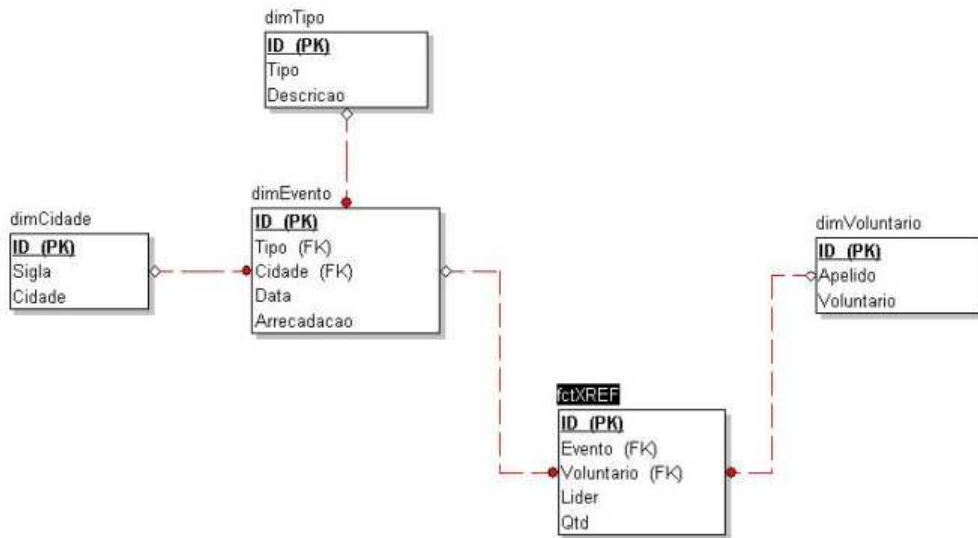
dimTipo
ID (PK)
Tipo
Descricao

dimCidade
ID (PK)
Sigla
Cidade

dimEvento
ID (PK)
Tipo (FK)
Cidade (FK)
Data
Arrecadacao

dimVoluntario
ID (PK)
Apelido
Voluntario

fctXREF
ID (PK)
Evento (FK)
Voluntario (FK)
Lider
Qtd